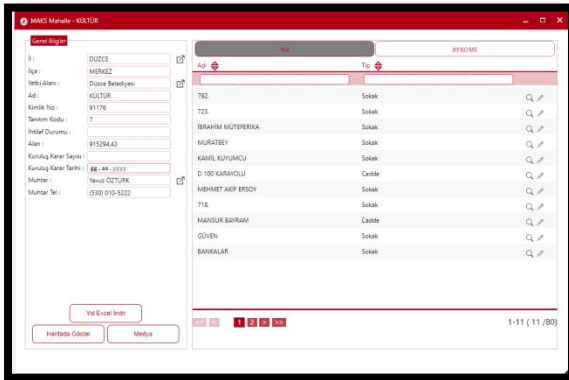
MAKS Mahalle - KÜLTÜR

Genel Bilgiler

İl : DÜZCE
İlçe : MERKEZ
Yetki Alanı : Düzce Belediyesi
Ad : KÜLTÜR
Kimlik No : 91176
Tanıtım Kodu : 7
İhtilaf Durumu :
Alan : 915294,43
Kuruluş Karar Sayısı :
Kuruluş Karar Tarihi : gg.aa.yyyy
Muhtar : Yavuz ÖZTÜRK
Muhtar Tel : (530) 010-5222

Yol Excel İndir
Haritada Göster
Medya

Yol
AYKOME

| Adı | Tip |
|---|---|
| 792. | Sokak |
| 723. | Sokak |
| İBRAHİM MÜTEFERİKA | Sokak |
| MURATBEY | Sokak |
| KAMİL KUYUMCU | Sokak |
| D 100 KARAYOLU | Cadde |
| MEHMET AKİF ERSOY | Sokak |
| 718. | Sokak |
| MANSUR BAYRAM | Cadde |
| GÜVEN | Sokak |
| BANKALAR | Sokak |

<< < 1 2 > >>
1-11 ( 11 /80)